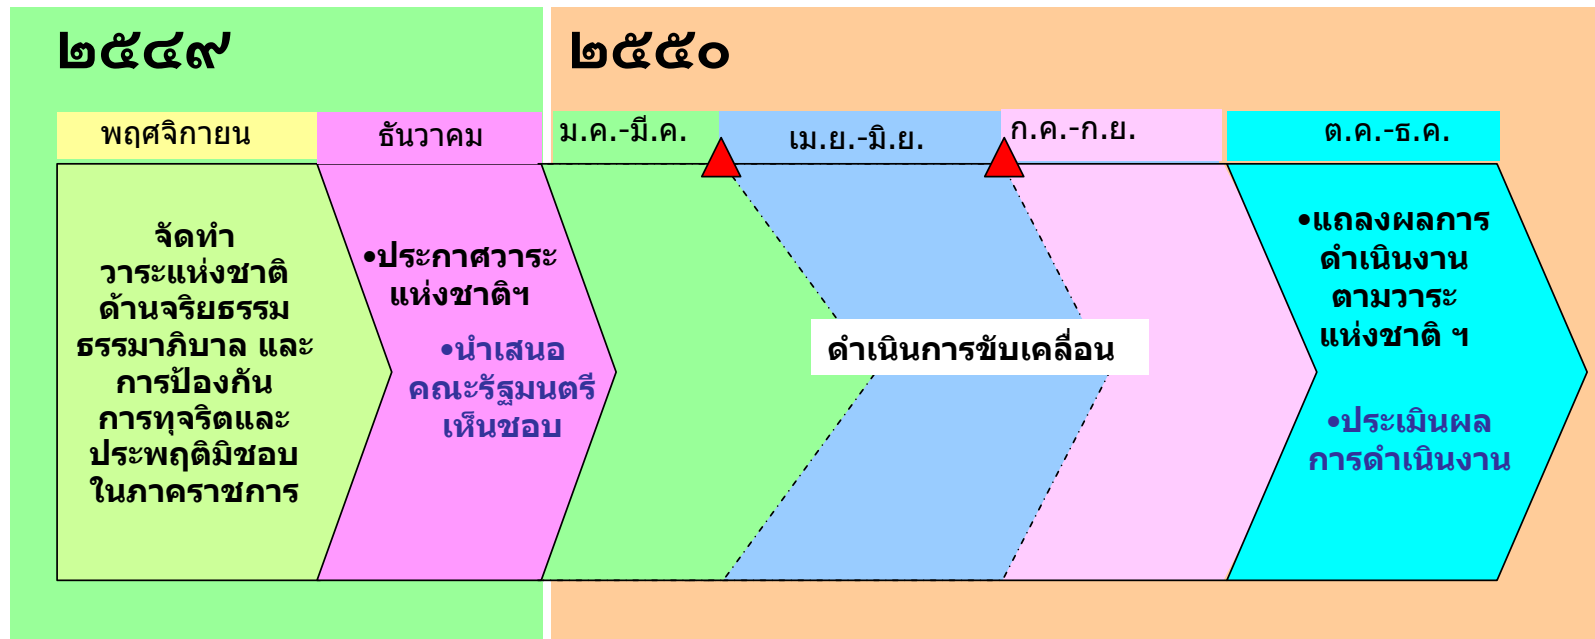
๒๕๔๙

๒๕๕๐

พฤศจิกายน

ธันวาคม

ม.ค.-มี.ค.

เม.ย.-มิ.ย.

ก.ค.-ก.ย.

ต.ค.-ธ.ค.

จัดทำ วาระแห่งชาติ ด้านจริยธรรม ธรรมาภิบาล และ การป้องกัน การทุจริตและ ประพฤติมิชอบ ในภาคราชการ

•ประกาศวาระ แห่งชาติฯ

•นำเสนอ คณะรัฐมนตรี เห็นชอบ

ดำเนินการขับเคลื่อน

•แถลงผลการ ดำเนินงาน ตามวาระ แห่งชาติ ฯ

•ประเมินผล การดำเนินงาน